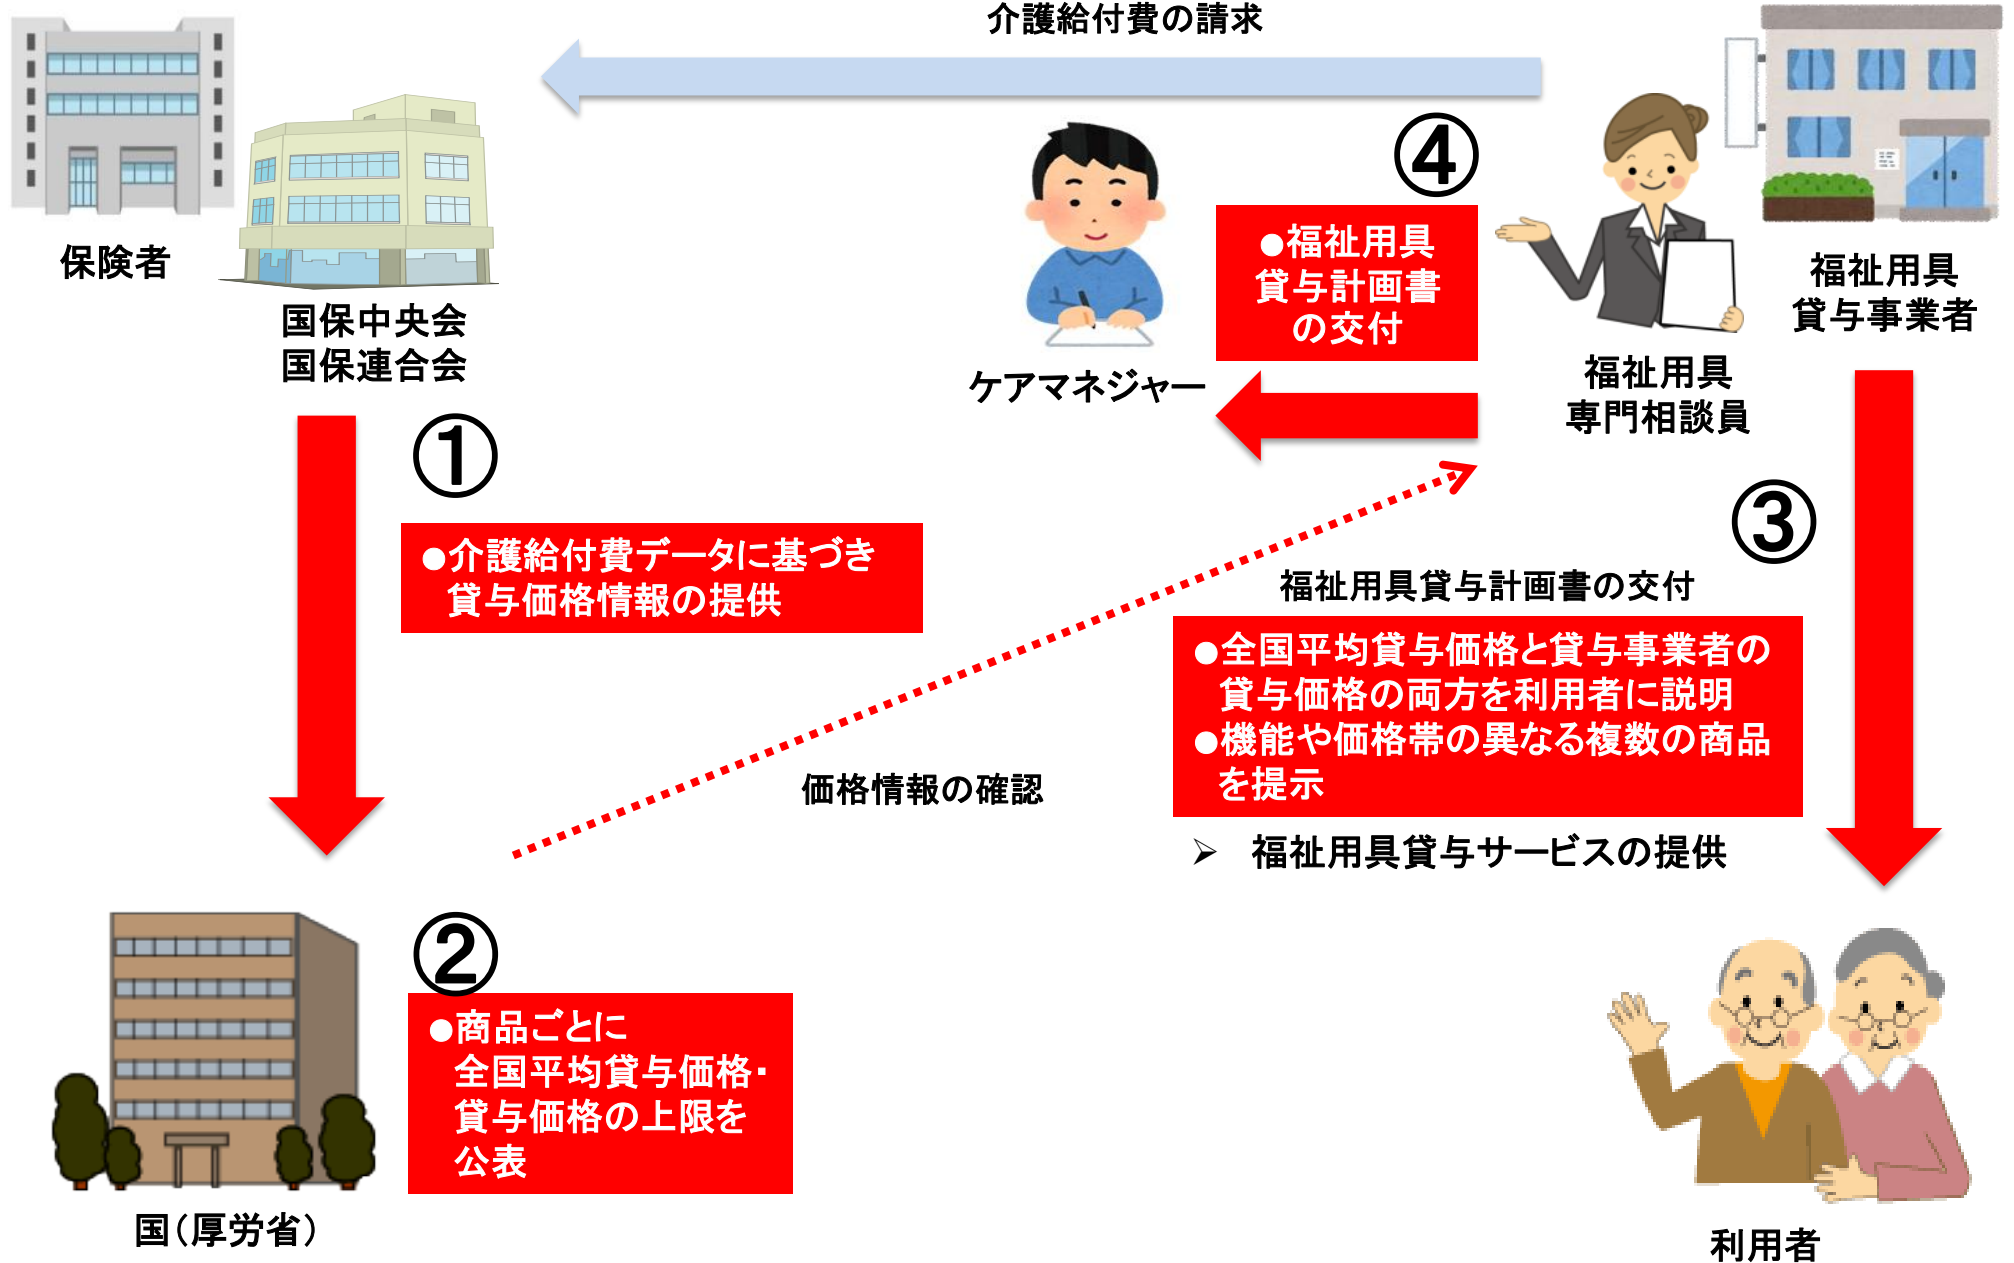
介護給付費の請求

保険者

国保中央会
国保連合会

ケアマネジャー

④

●福祉用具
貸与計画書
の交付

福祉用具
専門相談員

福祉用具
貸与事業者

①

●介護給付費データに基づき
貸与価格情報の提供

③

福祉用具貸与計画書の交付

●全国平均貸与価格と貸与事業者の貸与価格の両方を利用者に説明
●機能や価格帯の異なる複数の商品を提示

価格情報の確認

➢ 福祉用具貸与サービスの提供

②

●商品ごとに
全国平均貸与価格・
貸与価格の上限を
公表

国（厚労省）

利用者